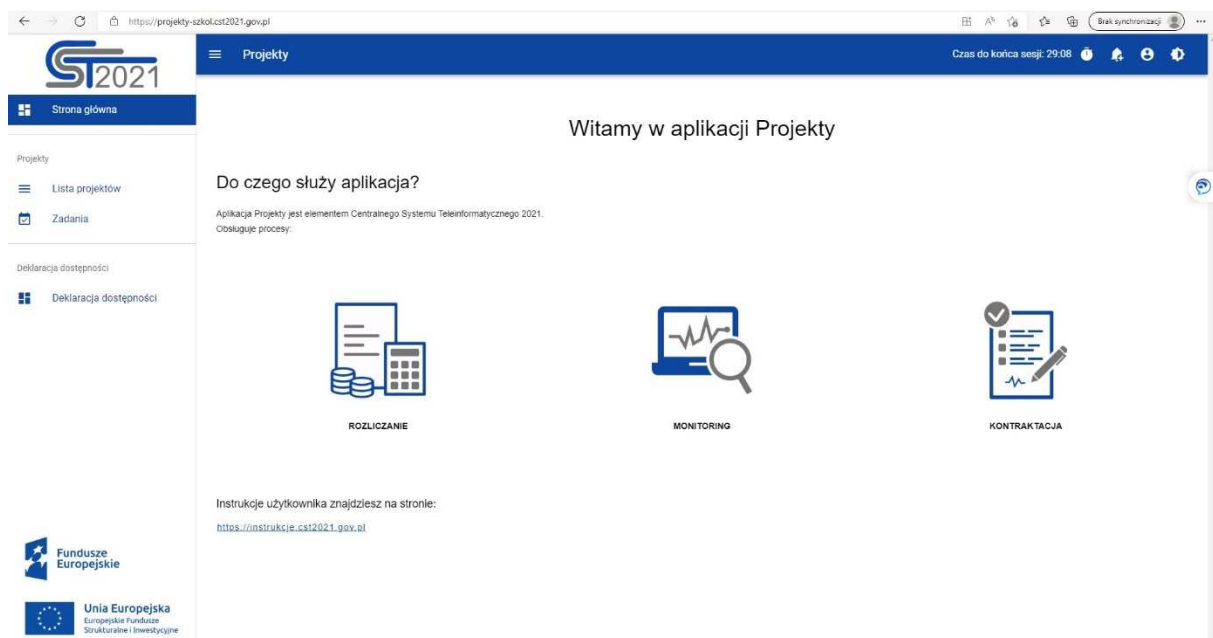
https://projekty-szkol.cst2021.gov.pl

Brak synchronizacji

ST2021

Projekty

Czas do końca sesji: 29:08

Strona główna

Projekty

Lista projektów

Zadania

Deklaracja dostępności

Deklaracja dostępności

Witamy w aplikacji Projekty

Do czego służy aplikacja?

Aplikacja Projekty jest elementem Centralnego Systemu Teleinformatycznego 2021.
Obsługuje procesy:

ROZLICZANIE

MONITORING

KONTRAKTACJA

Instrukcje użytkownika znajdziesz na stronie:

https://instrukcje.cst2021.gov.pl

Fundusze Europejskie

Unia Europejska
Europejskie Fundusze Strukturalne i Inwestycyjne